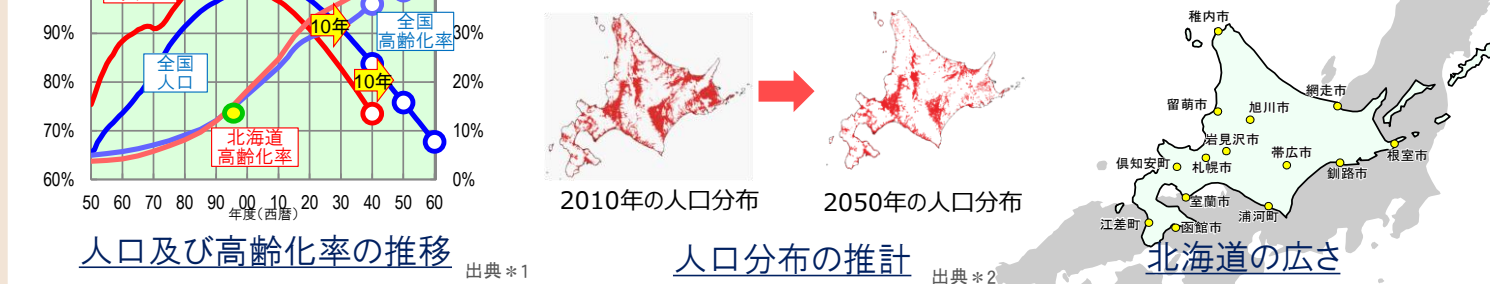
90%
80%
70%
60%
30%
20%
10%
0%
10年
10年
全国高齢化率
全国人口
北海道高齢化率
50 60 70 80 90 00 10 20 30 40 50 60
年度（西暦）
人口及び高齢化率の推移
出典＊1

2010年の人口分布
2050年の人口分布
人口分布の推計
出典＊2

稚内市
網走市
留萌市
旭川市
岩見沢市
帯広市
根室市
倶知安町
札幌市
釧路市
室蘭市
浦河町
江差町
函館市
北海道の広さ